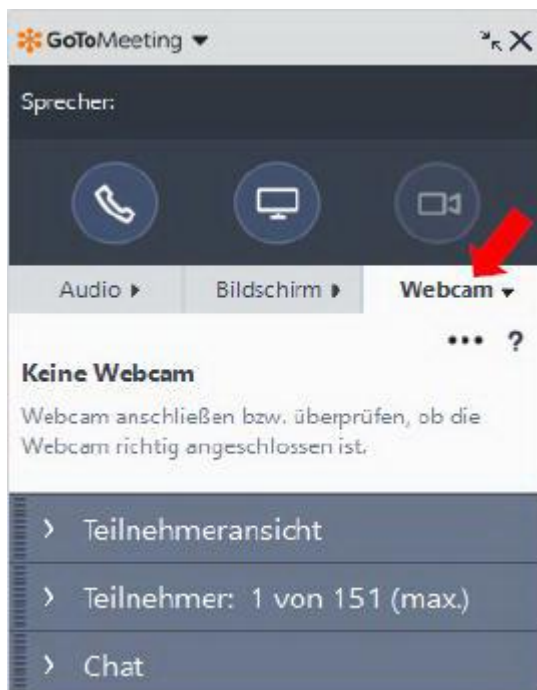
GoToMeeting

Sprecher:

Audio ▸
Bildschirm ▸
Webcam ▾

••• ?

Keine Webcam

Webcam anschließen bzw. überprüfen, ob die Webcam richtig angeschlossen ist.

› Teilnehmeransicht

› Teilnehmer: 1 von 151 (max.)

› Chat